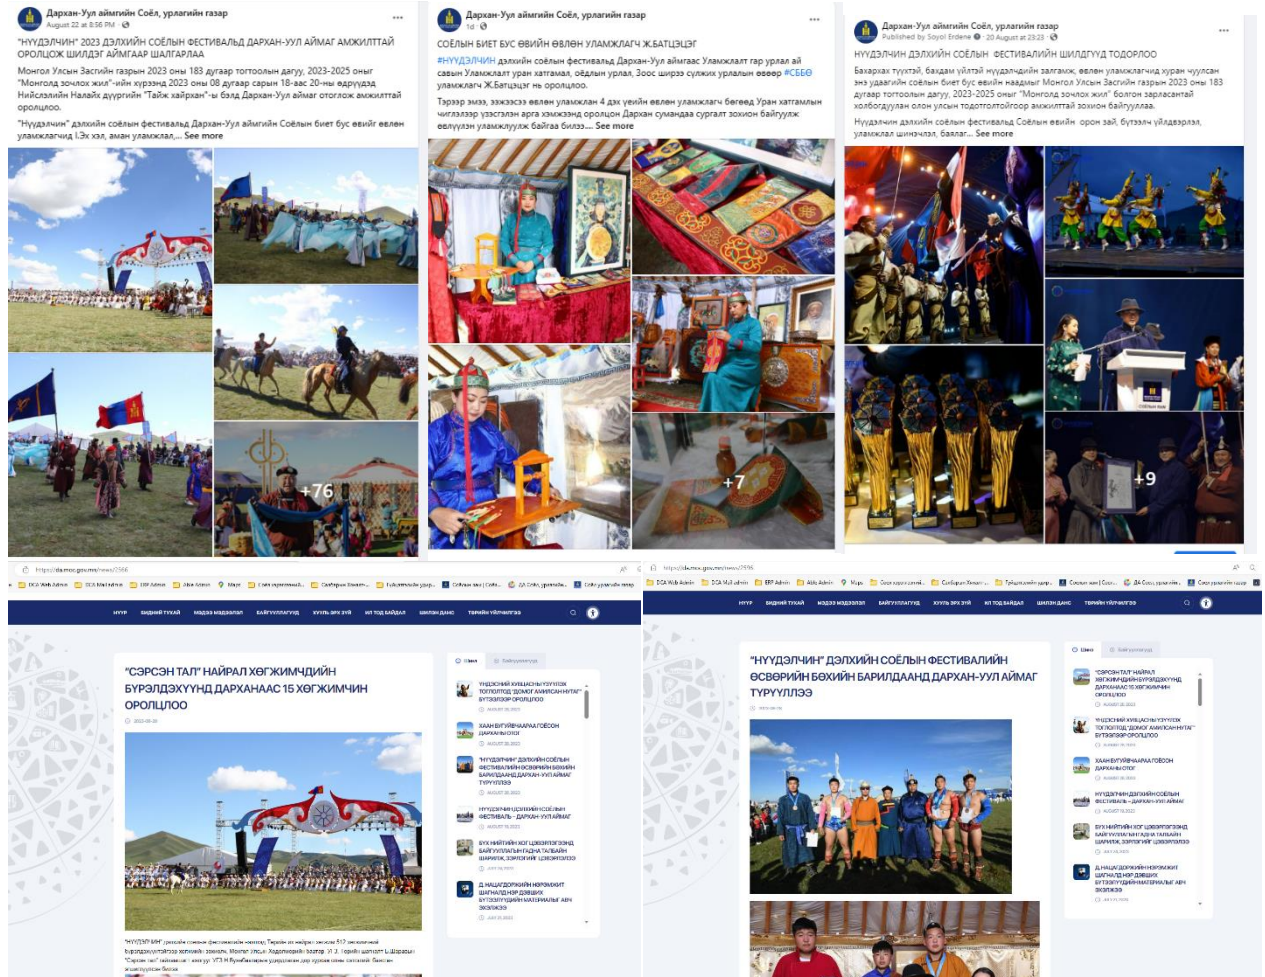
Дархан-Уул аймгийн Соёл, урлагийн газар
August 22 at 8:56 PM ·

"НҮҮДЭЛЧИН" 2023 ДЭЛХИЙН СОЁЛЫН ФЕСТИВАЛЬД ДАРХАН-УУЛ АЙМАГ АМЖИЛТТАЙ ОРОЛЦОЖ ШИЛДЭГ АЙМГААР ШАЛГАРЛАА

Монгол Улсын Засгийн газрын 2023 оны 183 дугаар тогтоолын дагуу, 2023-2025 оныг "Монгол зочлох жил"-ийн хүрээнд 2023 оны 08 дугаар сарын 18-аас 20-ны өдрүүдэд Нийслэлийн Налайх дүүргийн "Тайж хайрхан"-ы бэлд Дархан-Уул аймаг отоглож амжилттай оролцоо.

"Нүүдэлчин" дэлхийн соёлын фестивальд Дархан-Уул аймгийн Соёлын биет бус өвийг өвлөн уламжлагчид 1.Эх хэл, аман уламжлал,... See more

+76

Дархан-Уул аймгийн Соёл, урлагийн газар
1d ·

СОЁЛЫН БИЕТ БУС ӨВИЙН ӨВЛӨН УЛАМЖЛАГЧ Ж.БАТЦЭЦЭГ

#НҮҮДЭЛЧИН дэлхийн соёлын фестивальд Дархан-Уул аймгаас Уламжлалт гар урлал ай савын Уламжлалт уран хатгамал, оёдлын урлал, Зоос ширээ сүлжих урлалын өвөөр #СБӨ уламжлагч Ж.Батцэцэг нь оролцлоо.

Тэрээр ээж, эзэнээсээ өвлөн уламжлан 4 дэх үеийн өвлөн уламжлагч бөгөөд Уран хатгамлын чигллээр үзэсгэлэн арга хэмжээнд оролцон Дархан сумандаа сургалт зохион байгуулж өвлүүлэн уламжлуулж байгаа билээ.... See more

+7

Дархан-Уул аймгийн Соёл, урлагийн газар
Published by Soyol Erdene · 20 August at 23:23 ·

НҮҮДЭЛЧИН ДЭЛХИЙН СОЁЛЫН ФЕСТИВАЛИЙН ШИЛДГҮҮД ТОДОРЛОО

Бахархах түүхтэй, бахдам үйлтэй нүүдэлчдийн залгамж, өвлөн уламжлагчид хуран чуулсан энэ удаагийн соёлын биет бус өвийн наадмыг Монгол Улсын Засгийн газрын 2023 оны 183 дугаар тогтоолын дагуу, 2023-2025 оныг "Монгол зочлох жил" болгон зарласантай холбогдуулан олон улсын тодотголтойгоор амжилттай зохион байгууллаа.

Нүүдэлчин дэлхийн соёлын фестивальд Соёлын өвийн орон зай, бүтээлч үйлдвэрлэл, уламжлал шинэчлэл, баялаг... See more

+9

https://da.mcs.gov.mn/news/2566

НҮҮР | БИДНИЙ ТУХАЙ | МЭДЭЭ МЭДЭЭЛЭЛ | БАЙГУУЛЛАГУУД | ХУУЛЬ ЭРХ ЗҮЙ | ИЛ ТОД БАЙДАЛ | ШИЛЭН ДАНС | ТӨРИЙН ҮЙЛЧИЛГЭЭ

"СЭРСЭН ТАЛ" НАЙРАЛ ХӨГЖИМЧДИЙН БҮРЭЛДЭХҮҮНД ДАРХАНААС 15 ХӨГЖИМЧИН ОРОЛЦЛОО

Шинэ | Байгууллага

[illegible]

https://da.mcs.gov.mn/news/2596

НҮҮР | БИДНИЙ ТУХАЙ | МЭДЭЭ МЭДЭЭЛЭЛ | БАЙГУУЛЛАГУУД | ХУУЛЬ ЭРХ ЗҮЙ | ИЛ ТОД БАЙДАЛ | ШИЛЭН ДАНС | ТӨРИЙН ҮЙЛЧИЛГЭЭ

"НҮҮДЭЛЧИН" ДЭЛХИЙН СОЁЛЫН ФЕСТИВАЛИЙН ӨСВӨРИЙН БӨХИЙН БАРИЛДААНД ДАРХАН-УУЛ АЙМАГ ТҮРҮҮЛЛЭЭ

Шинэ | Байгууллага

"СЭРСЭН ТАЛ" НАЙРАЛ ХӨГЖИМЧДИЙН БҮРЭЛДЭХҮҮНД ДАРХАНААС 15 ХӨГЖИМЧИН ОРОЛЦЛОО

ХААН БУУДАЙ ЦААРАА ГОЁСОН ДАРХАН ОТОГ

НҮҮДЭЛЧИН ДЭЛХИЙН СОЁЛЫН ФЕСТИВАЛЬ - ДАРХАН-УУЛ АЙМАГ

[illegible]